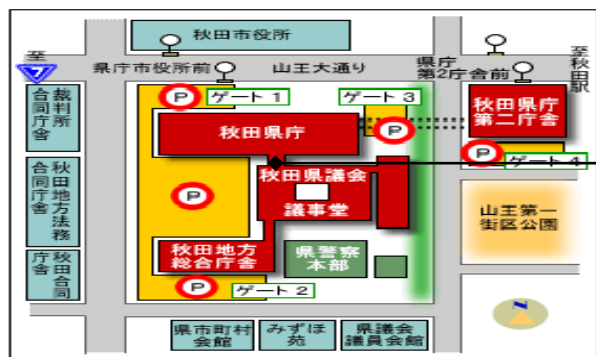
秋田市役所

至
7

県庁市役所前

山王大通り

県庁
第2庁舎前

至
秋田駅

裁判所
合同庁舎

秋田地方法務
合同庁舎

秋田合同
庁舎

P
ゲート 1

ゲート 3

P

秋田県庁

秋田県庁
第二庁舎

P
ゲート 4

P

秋田県議会
議事堂

山王第一
街区公園

秋田地方
総合庁舎

県警察
本部

P
ゲート 2

県市町村
会館

みずほ
苑

県議会
議員会館